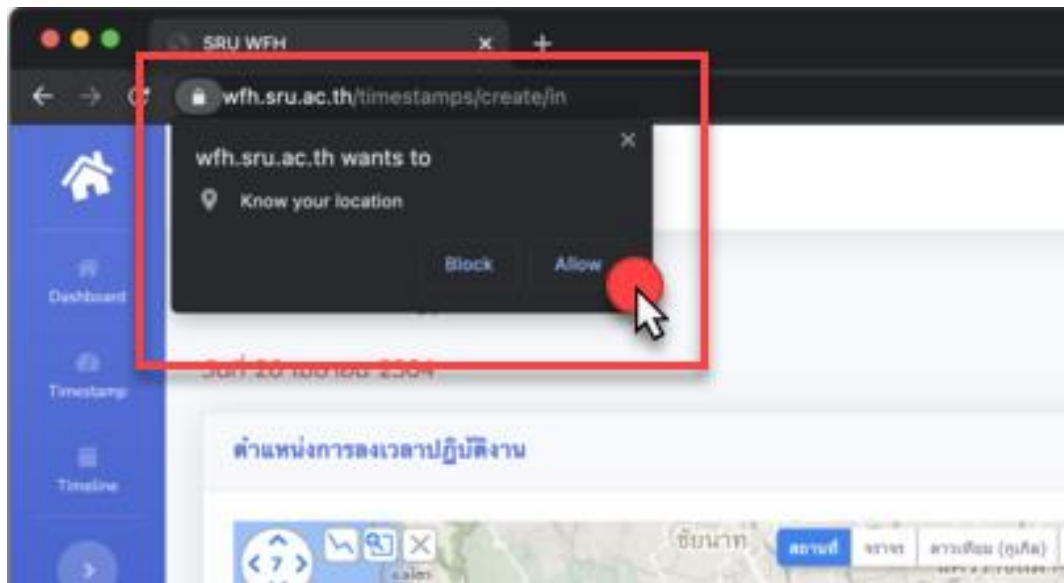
SRU WFH

wfh.sru.ac.th/timestamps/create/in

wfh.sru.ac.th wants to

Know your location

Block

Allow

Dashboard

Timestamp

Timeline

วันที่ 20 เมษายน 2564

ตำแหน่งการลงเวลาปฏิบัติงาน

ชัยนาท

สถานที่

จราจร

ดาวเทียม (ภูเก็ต)

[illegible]